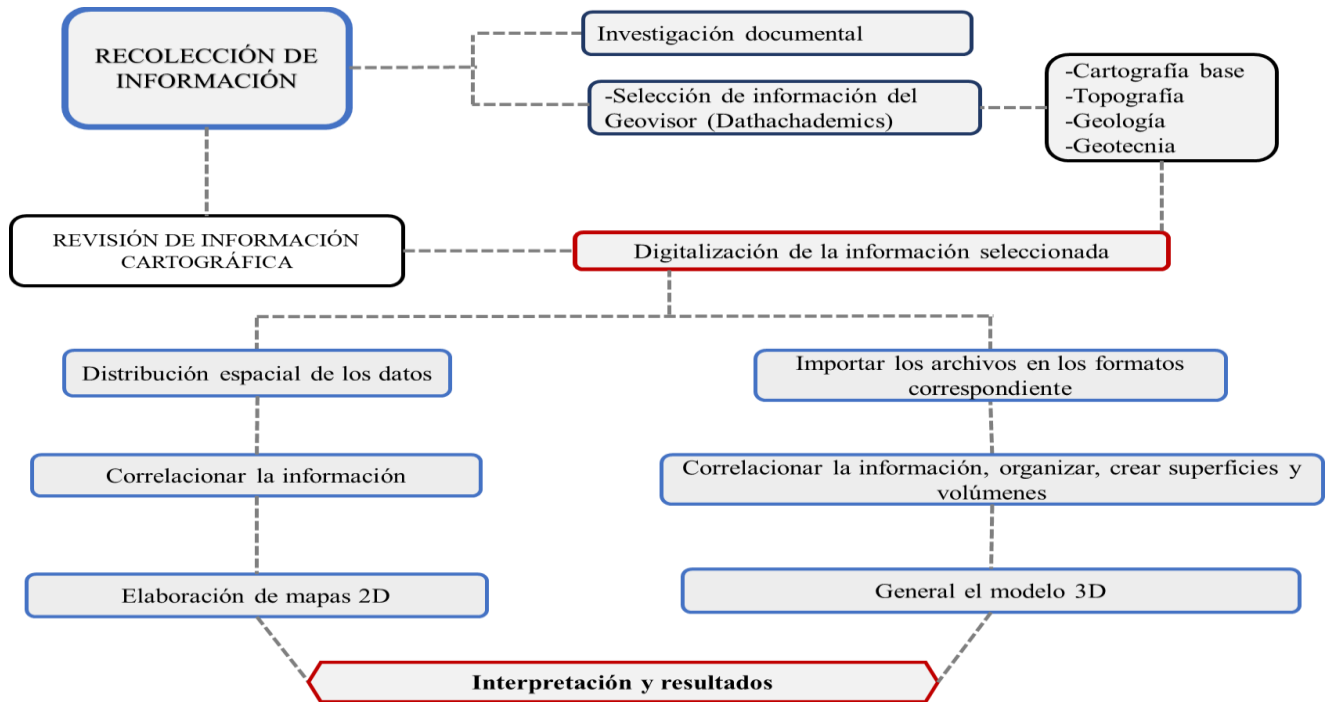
RECOLECCIÓN DE INFORMACIÓN

Investigación documental

-Selección de información del Geovisor (Dathachademics)

-Cartografía base
-Topografía
-Geología
-Geotecnia

REVISIÓN DE INFORMACIÓN CARTOGRÁFICA

Digitalización de la información seleccionada

Distribución espacial de los datos

Importar los archivos en los formatos correspondiente

Correlacionar la información

Correlacionar la información, organizar, crear superficies y volúmenes

Elaboración de mapas 2D

General el modelo 3D

Interpretación y resultados